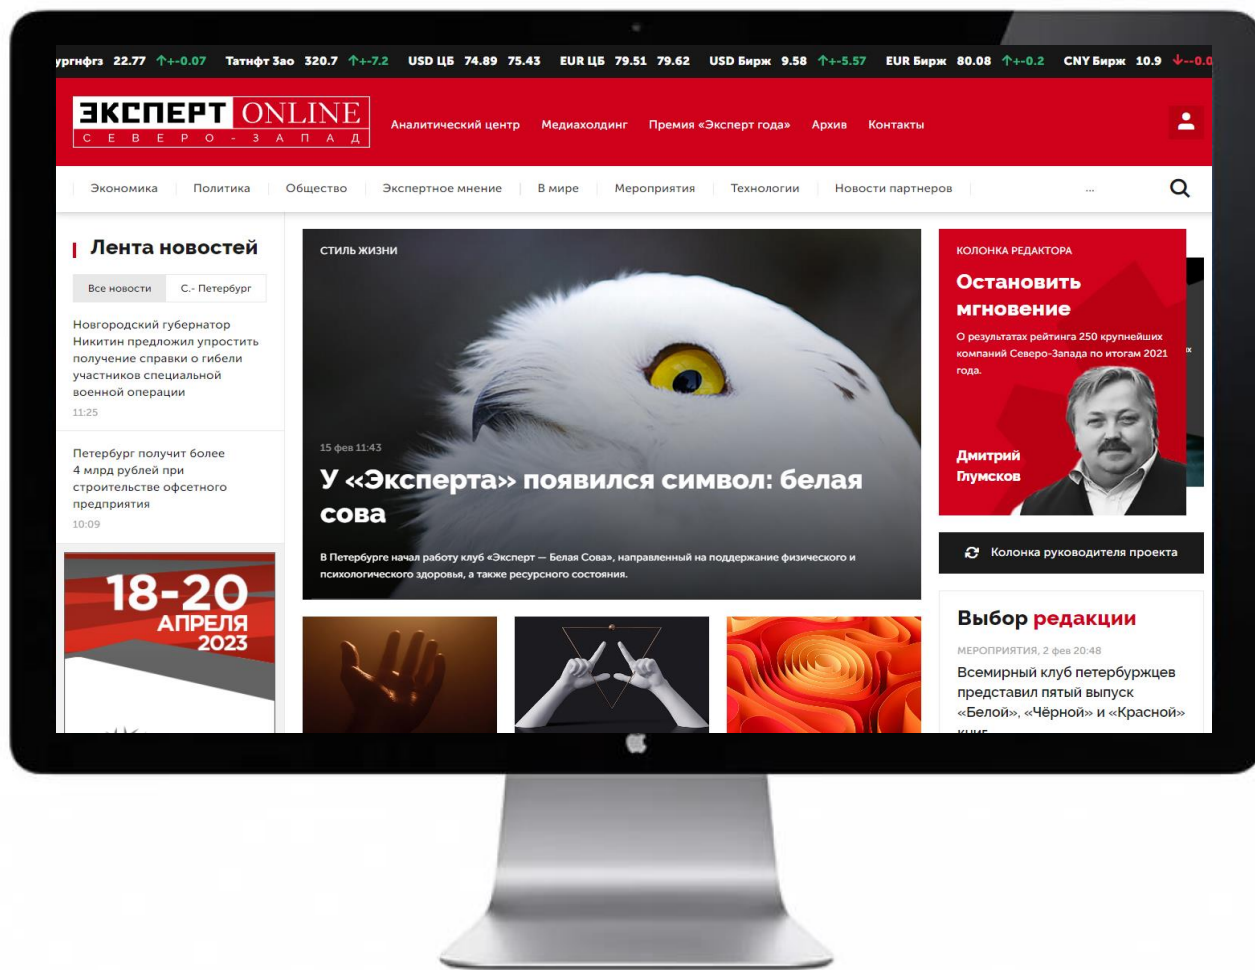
ургнфгз 22.77 ↑+-0.07 Татнфт 3ао 320.7 ↑+-7.2 USD ЦБ 74.89 75.43 EUR ЦБ 79.51 79.62 USD Бирж 9.58 ↑+-5.57 EUR Бирж 80.08 ↑+-0.2 CNY Бирж 10.9 ↓--0.0

ЭКСПЕРТ ONLINE
С Е В Е Р О - З А П А Д

Аналитический центр Медиахолдинг Премия «Эксперт года» Архив Контакты

Экономика Политика Общество Экспертное мнение В мире Мероприятия Технологии Новости партнеров ...

Лента новостей

Все новости С.- Петербург

Новгородский губернатор Никитин предложил упростить получение справки о гибели участников специальной военной операции
11:25

Петербург получит более 4 млрд рублей при строительстве офсетного предприятия
10:09

18-20 АПРЕЛЯ 2023

СТИЛЬ ЖИЗНИ

15 фев 11:43

У «Эксперта» появился символ: белая сова

В Петербурге начал работу клуб «Эксперт — Белая Сова», направленный на поддержание физического и психологического здоровья, а также ресурсного состояния.

КОЛОНКА РЕДАКТОРА

Остановить мгновение

О результатах рейтинга 250 крупнейших компаний Северо-Запада по итогам 2021 года.

Дмитрий Глумсков

Колонка руководителя проекта

Выбор редакции

МЕРОПРИЯТИЯ, 2 фев 20:48

Всемирный клуб петербуржцев представил пятый выпуск «Белой», «Чёрной» и «Красной» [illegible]